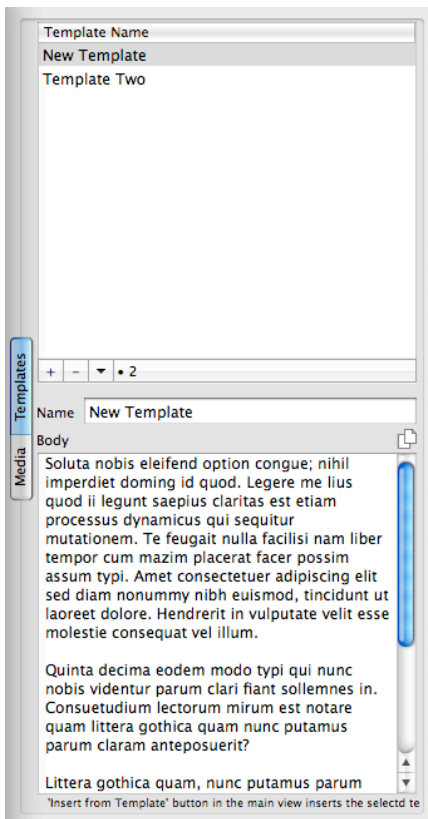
Template Name
New Template
Template Two

+ – ▾ • 2

Templates
Media

Name New Template
Body

Soluta nobis eleifend option congue; nihil imperdiet doming id quod. Legere me lius quod ii legunt saepius claritas est etiam processus dynamicus qui sequitur mutationem. Te feugait nulla facilisi nam liber tempor cum mazim placerat facer possim assum typi. Amet consectetuer adipiscing elit sed diam nonummy nibh euismod, tincidunt ut laoreet dolore. Hendrerit in vulputate velit esse molestie consequat vel illum.

Quinta decima eodem modo typi qui nunc nobis videntur parum clari fiant sollemnes in. Consuetudium lectorum mirum est notare quam littera gothica quam nunc putamus parum claram anteposuerit?

Littera gothica quam, nunc putamus parum

'Insert from Template' button in the main view inserts the selectd te